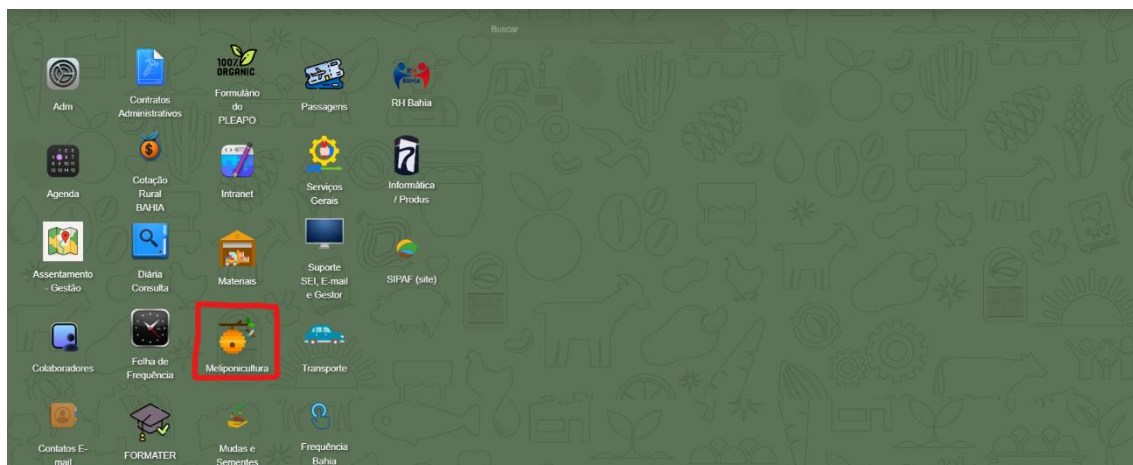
Buscar

Adm

Contratos Administrativos

100% ORGANIC

Formulário do PLEAPO

Passagens

RH Bahia

Agenda

Cotação Rural BAHIA

Intranet

Serviços Gerais

Informática / Produs

Assentamento - Gestão

Diária Consulta

Materiais

Suporte SEI, E-mail e Gestor

SIPAF (site)

Colaboradores

Folha de Frequência

Meliponicultura

Transporte

Contatos E-mail

FORMATER

Mudas e Sementes

Frequência Bahia